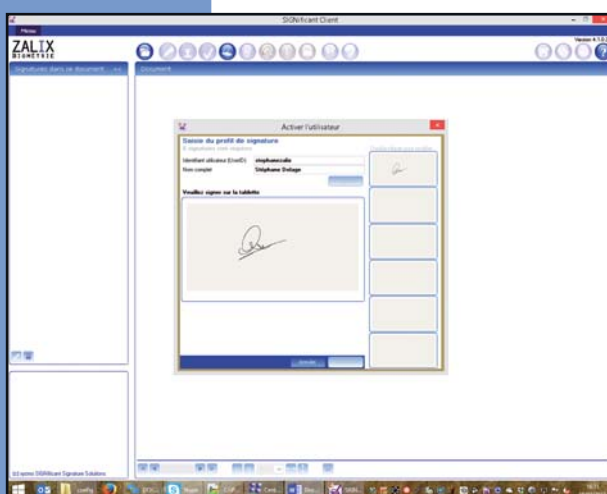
SIGNificant Client

Menu

ZALIX
BIOMETRIE

Signatures dans ce document

Document

Activer l'utilisateur

Saisie du profil de signature

Identifiant utilisateur (UserID) stephanezalix

Nom complet Stéphane Delage

Veuillez signer sur la tablette

Annuler

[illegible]

(c) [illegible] SIGNificant Signature Solutions